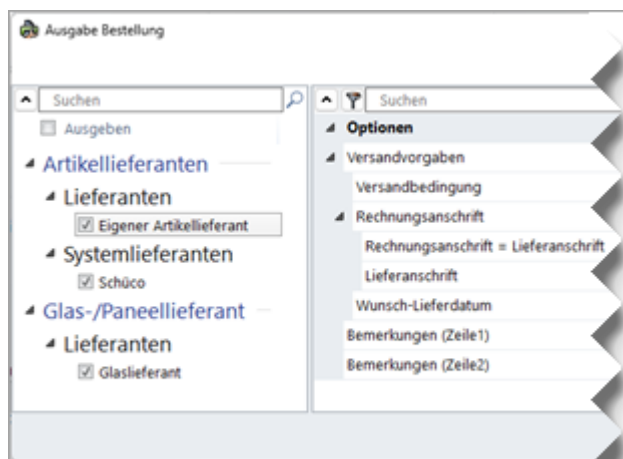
Ausgabe Bestellung

Suchen
Ausgeben
Artikellieferanten
Lieferanten
Eigener Artikellieferant
Systemlieferanten
Schüco
Glas-/Paneellieferant
Lieferanten
Glaslieferant

Suchen
Optionen
Versandvorgaben
Versandbedingung
Rechnungsanschrift
Rechnungsanschrift = Lieferanschrift
Lieferanschrift
Wunsch-Lieferdatum
Bemerkungen (Zeile1)
Bemerkungen (Zeile2)